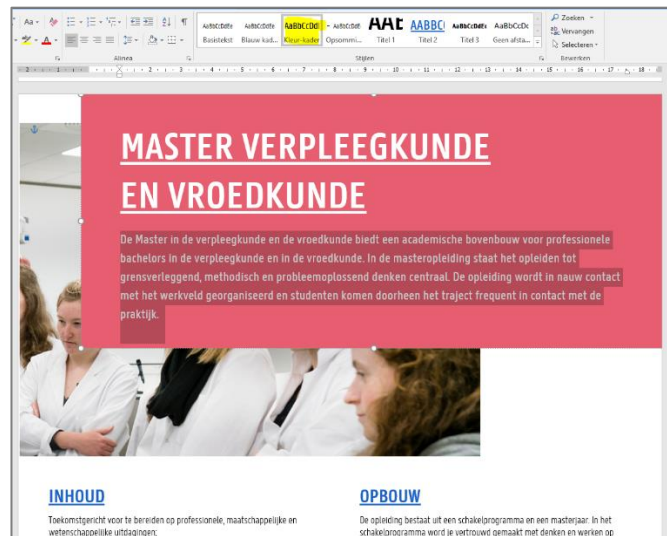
Aa · A
Alinea
AaBbCcDdEe Basistekst
AaBbCcDdEe Blauw kad...
AaBbCcDdE Kleur-kader
AaBbCcDdE Opsommi...
AAE Titel 1
AABBC Titel 2
AaBbCcDdEe Titel 3
AaBbCcDc Geen afsta...
Stijlen
Zoeken
Vervangen
Selecteren
Bewerken

MASTER VERPLEEGKUNDE EN VROEDKUNDE

De Master in de verpleegkunde en de vroedkunde biedt een academische bovenbouw voor professionele bachelors in de verpleegkunde en in de vroedkunde. In de masteropleiding staat het opleiden tot grensverleggend, methodisch en probleemoplossend denken centraal. De opleiding wordt in nauw contact met het werkveld georganiseerd en studenten komen doorheen het traject frequent in contact met de praktijk.

INHOUD

Toekomstgericht voor te bereiden op professionele, maatschappelijke en wetenschappelijke uitdagingen:

OPBOUW

De opleiding bestaat uit een schakelprogramma en een masterjaar. In het schakelprogramma word je vertrouwd gemaakt met denken en werken op